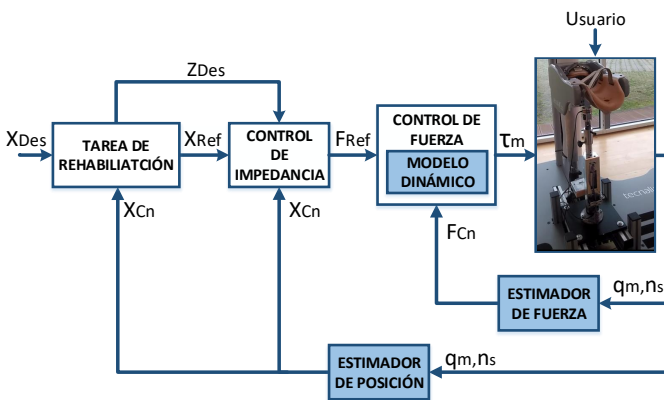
Usuario

ZDes

XDes

TAREA DE REHABILIATCIÓN

XRef

CONTROL DE IMPEDANCIA

FRef

CONTROL DE FUERZA

MODELO DINÁMICO

$\tau$m

tecnali

XCn

XCn

FCn

ESTIMADOR DE FUERZA

qm,ns

ESTIMADOR DE POSICIÓN

qm,ns